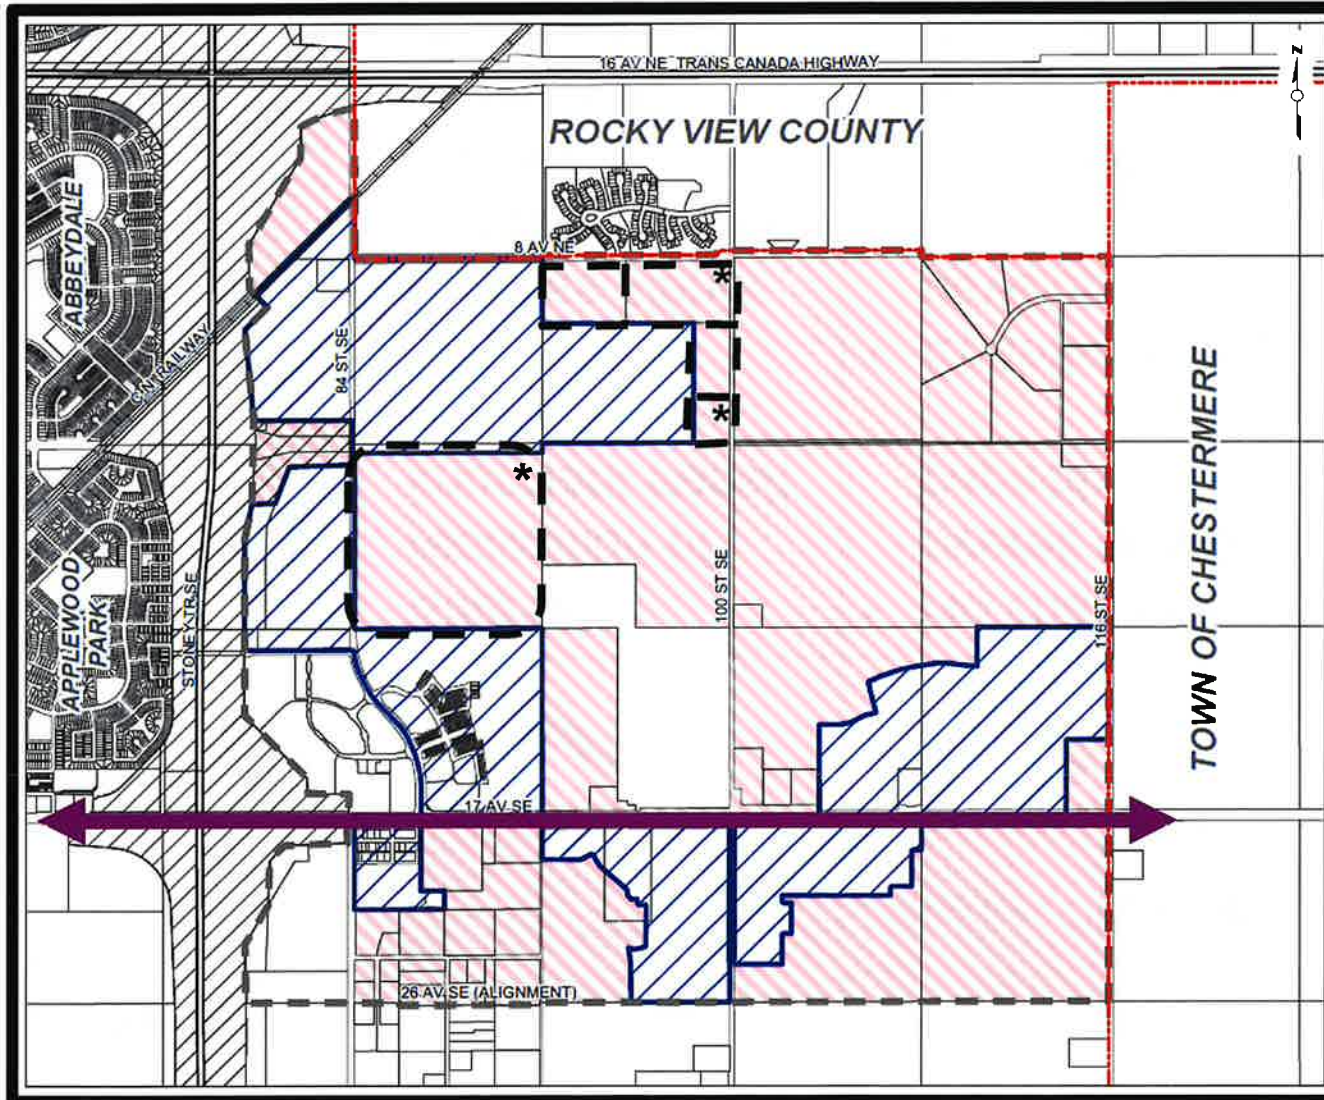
16 AV NE TRANS CANADA HIGHWAY

N

ROCKY VIEW COUNTY

8 AV NE

ABBEYDALE

CN RAILWAY

84 ST SE

*

*

*

APPLEWOOD PARK

STONEY TR SE

100 ST SE

116 ST SE

TOWN OF CHESTERMERE

17 AV SE

26 AV SE (ALIGNMENT)